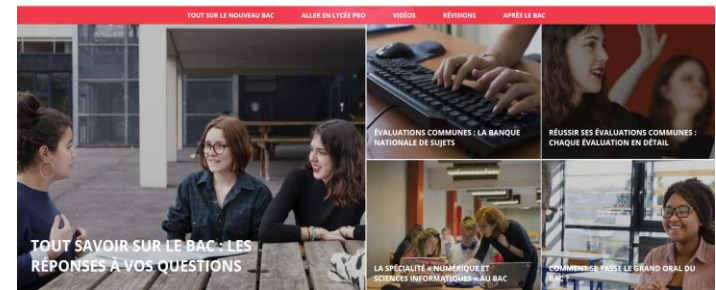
TOUT SUR LE NOUVEAU BAC ALLER EN LYCÉE PRO VIDÉOS RÉVISIONS APRÈS LE BAC

TOUT SAVOIR SUR LE BAC : LES RÉPONSES À VOS QUESTIONS

ÉVALUATIONS COMMUNES : LA BANQUE NATIONALE DE SUJETS

RÉUSSIR SES ÉVALUATIONS COMMUNES : CHAQUE ÉVALUATION EN DÉTAIL

LA SPÉCIALITÉ « NUMÉRIQUE ET SCIENCES INFORMATIQUES » AU BAC

COMMENT SE PASSE LE GRAND ORAL DU BAC